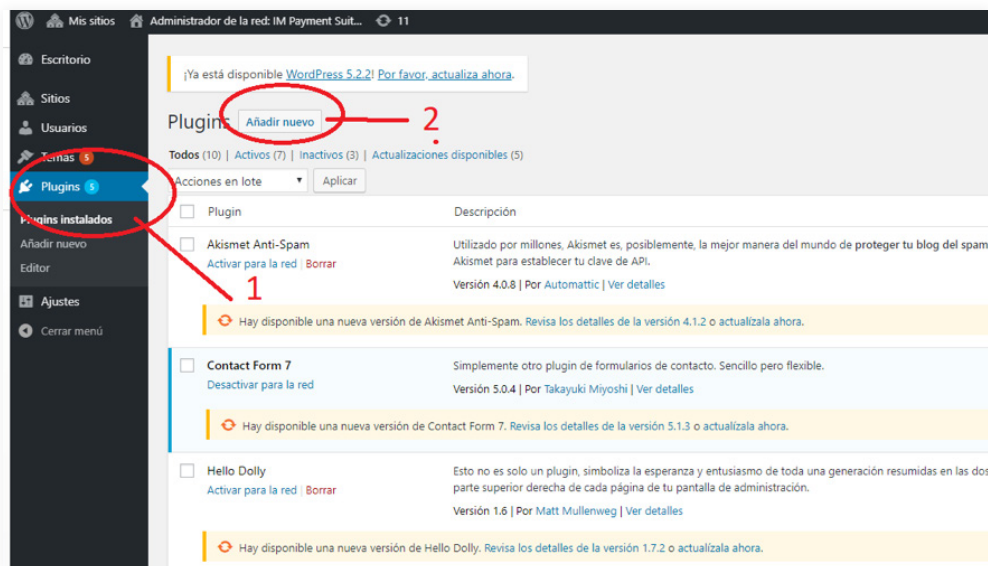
Mis sitios Administrador de la red: IM Payment Suit... 11

Escritorio
Sitios
Usuarios
Temas 5
Plugins 5
Plugins instalados
Añadir nuevo
Editor
Ajustes
Cerrar menú

¡Ya está disponible WordPress 5.2.2! Por favor, actualiza ahora.

Plugins Añadir nuevo

2

Todos (10) | Activos (7) | Inactivos (3) | Actualizaciones disponibles (5)

Acciones en lote Aplicar

1

| | Plugin | Descripción |
|---|---|---|
| | Akismet Anti-Spam<br>Activar para la red \| Borrar | Utilizado por millones, Akismet es, posiblemente, la mejor manera del mundo de proteger tu blog del spam Akismet para establecer tu clave de API.<br>Versión 4.0.8 \| Por Automattic \| Ver detalles |

Hay disponible una nueva versión de Akismet Anti-Spam. Revisa los detalles de la versión 4.1.2 o actualízala ahora.

| | Plugin | Descripción |
|---|---|---|
| | Contact Form 7<br>Desactivar para la red | Simplemente otro plugin de formularios de contacto. Sencillo pero flexible.<br>Versión 5.0.4 \| Por Takayuki Miyoshi \| Ver detalles |

Hay disponible una nueva versión de Contact Form 7. Revisa los detalles de la versión 5.1.3 o actualízala ahora.

| | Plugin | Descripción |
|---|---|---|
| | Hello Dolly<br>Activar para la red \| Borrar | Esto no es solo un plugin, simboliza la esperanza y entusiasmo de toda una generación resumidas en las dos parte superior derecha de cada página de tu pantalla de administración.<br>Versión 1.6 \| Por Matt Mullenweg \| Ver detalles |

Hay disponible una nueva versión de Hello Dolly. Revisa los detalles de la versión 1.7.2 o actualízala ahora.